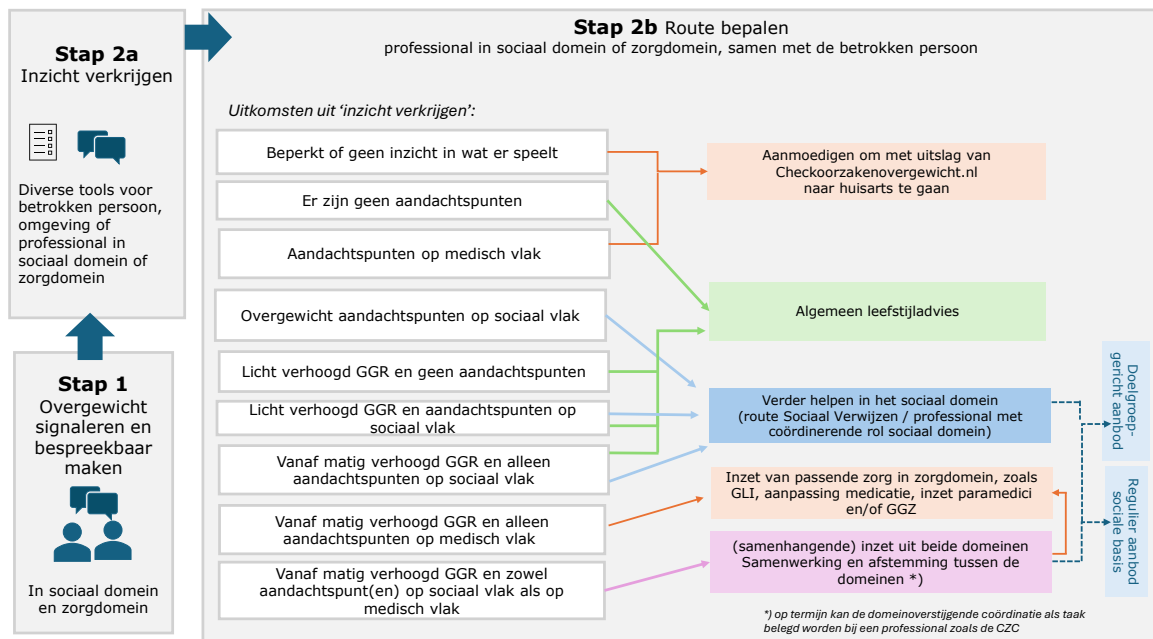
**Stap 2a**
Inzicht verkrijgen

Diverse tools voor betrokken persoon, omgeving of professional in sociaal domein of zorgdomein

**Stap 1**
Overgewicht signaleren en bespreekbaar maken

In sociaal domein en zorgdomein

**Stap 2b** Route bepalen
professional in sociaal domein of zorgdomein, samen met de betrokken persoon

*Uitkomsten uit 'inzicht verkrijgen':*

Beperkt of geen inzicht in wat er speelt

Er zijn geen aandachtspunten

Aandachtspunten op medisch vlak

Overgewicht aandachtspunten op sociaal vlak

Licht verhoogd GGR en geen aandachtspunten

Licht verhoogd GGR en aandachtspunten op sociaal vlak

Vanaf matig verhoogd GGR en alleen aandachtspunten op sociaal vlak

Vanaf matig verhoogd GGR en alleen aandachtspunten op medisch vlak

Vanaf matig verhoogd GGR en zowel aandachtspunt(en) op sociaal vlak als op medisch vlak

Aanmoedigen om met uitslag van Checkoorzakenovergewicht.nl naar huisarts te gaan

Algemeen leefstijladvies

Verder helpen in het sociaal domein (route Sociaal Verwijzen / professional met coördinerende rol sociaal domein)

Inzet van passende zorg in zorgdomein, zoals GLI, aanpassing medicatie, inzet paramedici en/of GGZ

(samenhangende) inzet uit beide domeinen Samenwerking en afstemming tussen de domeinen *)

Doelgroep-gericht aanbod

Regulier aanbod sociale basis

*) op termijn kan de domeinoverstijgende coördinatie als taak belegd worden bij een professional zoals de CZC